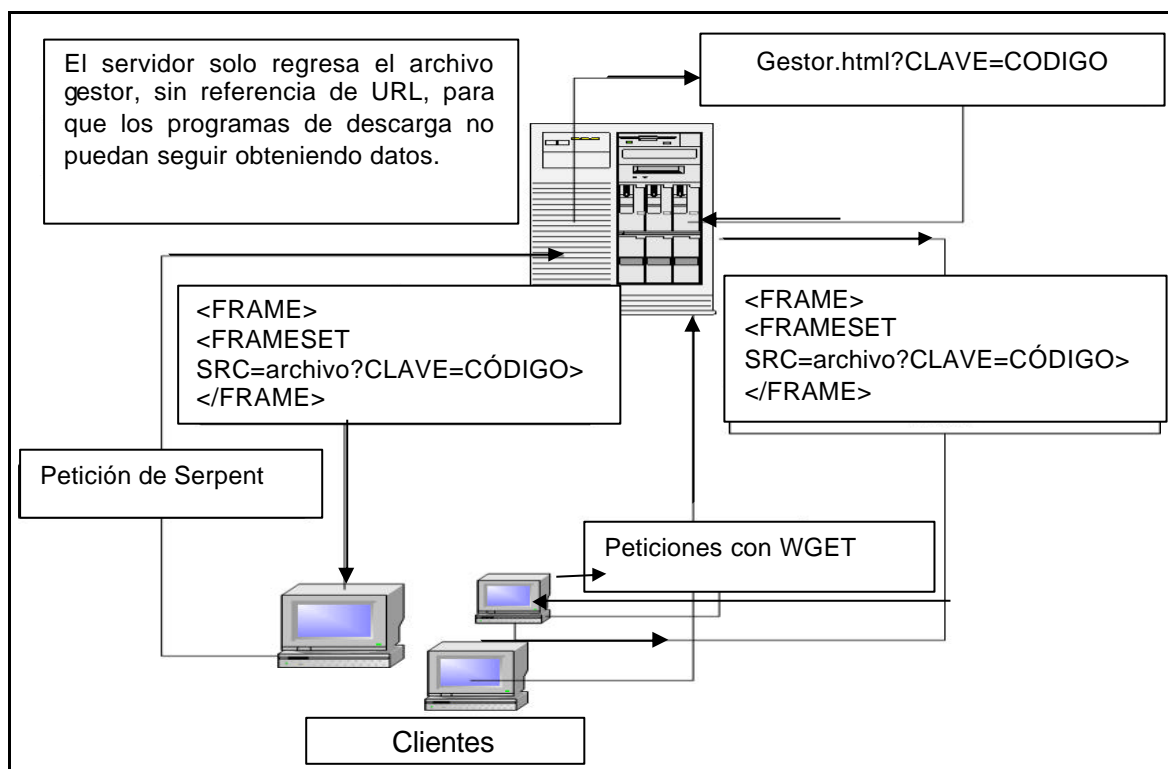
El servidor solo regresa el archivo gestor, sin referencia de URL, para que los programas de descarga no puedan seguir obteniendo datos.

Gestor.html?CLAVE=CODIGO

<FRAME>
<FRAMESET
SRC=archivo?CLAVE=CÓDIGO>
</FRAME>

<FRAME>
<FRAMESET
SRC=archivo?CLAVE=CÓDIGO>
</FRAME>

Petición de Serpent

Peticiones con WGET

Clientes